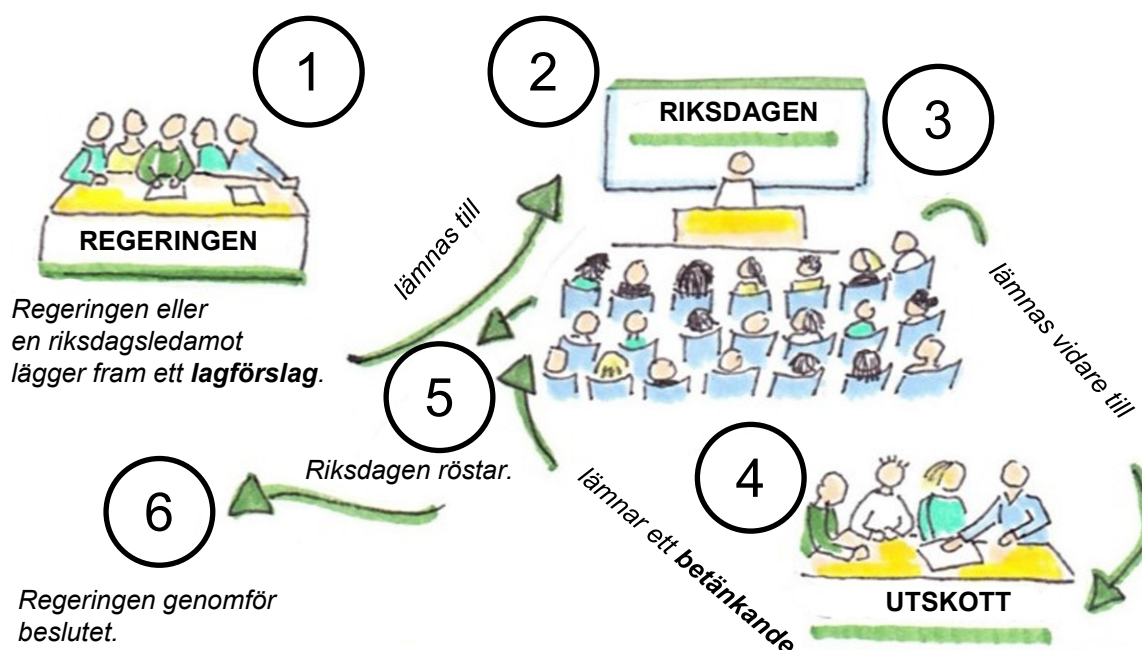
1

2

RIKSDAGEN

3

REGERINGEN

lämnas till

lämnas vidare till

Regeringen eller en riksdagsledamot lägger fram ett **lagförslag**.

5

Riksdagen röstar.

4

6

lämnar ett **betänkande**

UTSKOTT

Regeringen genomför beslutet.